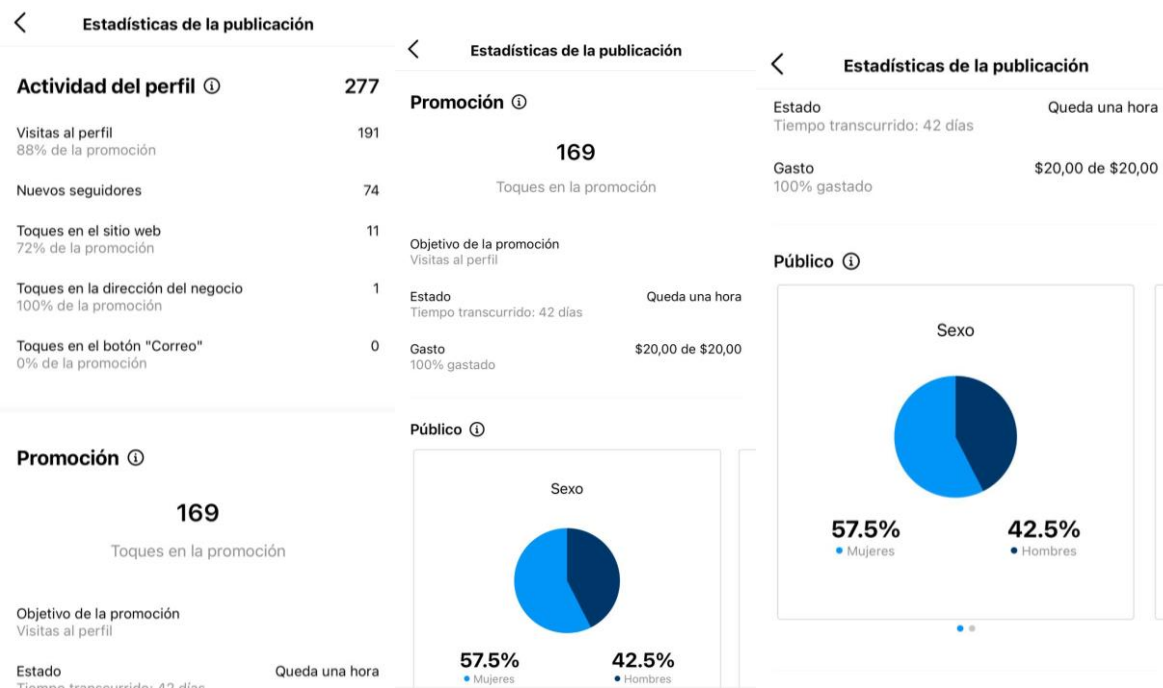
Estadísticas de la publicación

Actividad del perfil ⓘ 277

Visitas al perfil 191
88% de la promoción

Nuevos seguidores 74

Toques en el sitio web 11
72% de la promoción

Toques en la dirección del negocio 1
100% de la promoción

Toques en el botón "Correo" 0
0% de la promoción

Promoción ⓘ

169

Toques en la promoción

Objetivo de la promoción
Visitas al perfil

Estado Queda una hora
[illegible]

Estadísticas de la publicación

Promoción ⓘ

169

Toques en la promoción

Objetivo de la promoción
Visitas al perfil

Estado Queda una hora
Tiempo transcurrido: 42 días

Gasto $20,00 de $20,00
100% gastado

Público ⓘ

Sexo

57.5%
Mujeres

42.5%
Hombres

Estadísticas de la publicación

Estado Queda una hora
Tiempo transcurrido: 42 días

Gasto $20,00 de $20,00
100% gastado

Público ⓘ

Sexo

57.5%
Mujeres

42.5%
Hombres